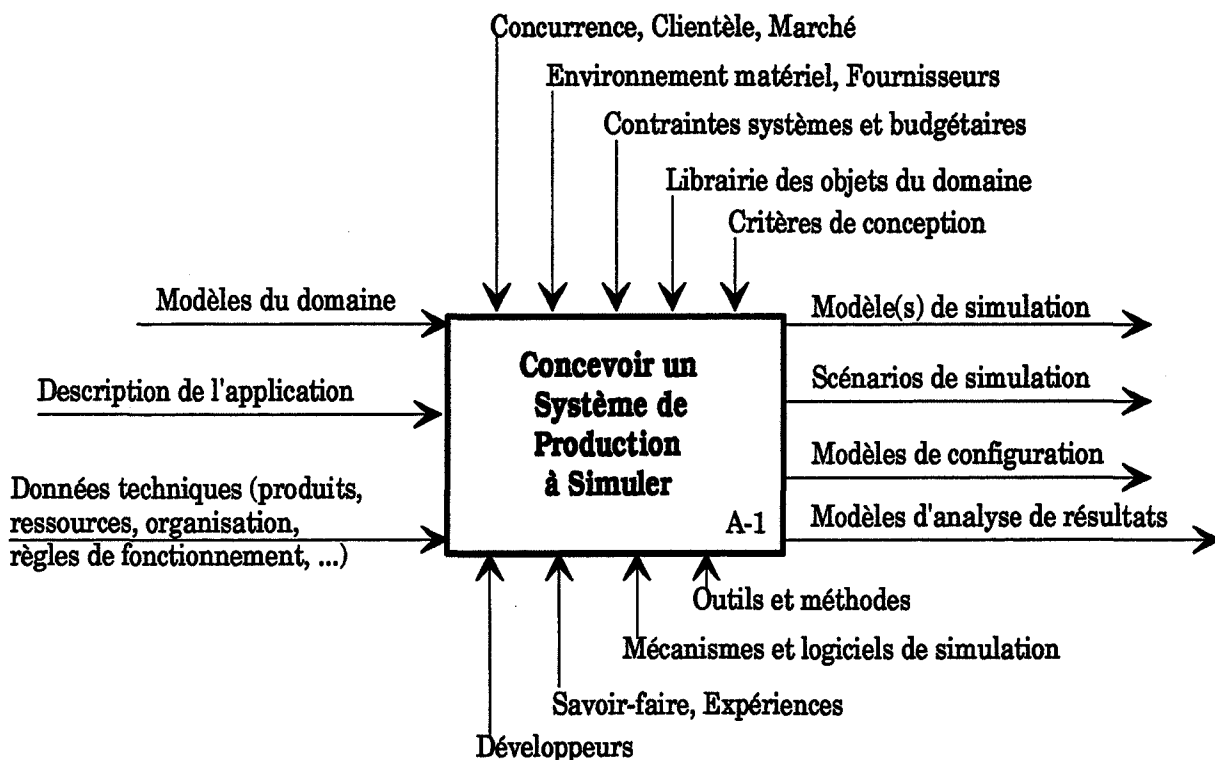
Concurrence, Clientèle, Marché

Environnement matériel, Fournisseurs

Contraintes systèmes et budgétaires

Librairie des objets du domaine

Critères de conception

Modèles du domaine

Description de l'application

Données techniques (produits, ressources, organisation, règles de fonctionnement, ...)

Concevoir un Système de Production à Simuler

A-1

Modèle(s) de simulation

Scénarios de simulation

Modèles de configuration

Modèles d'analyse de résultats

Outils et méthodes

Mécanismes et logiciels de simulation

Savoir-faire, Expériences

Développeurs